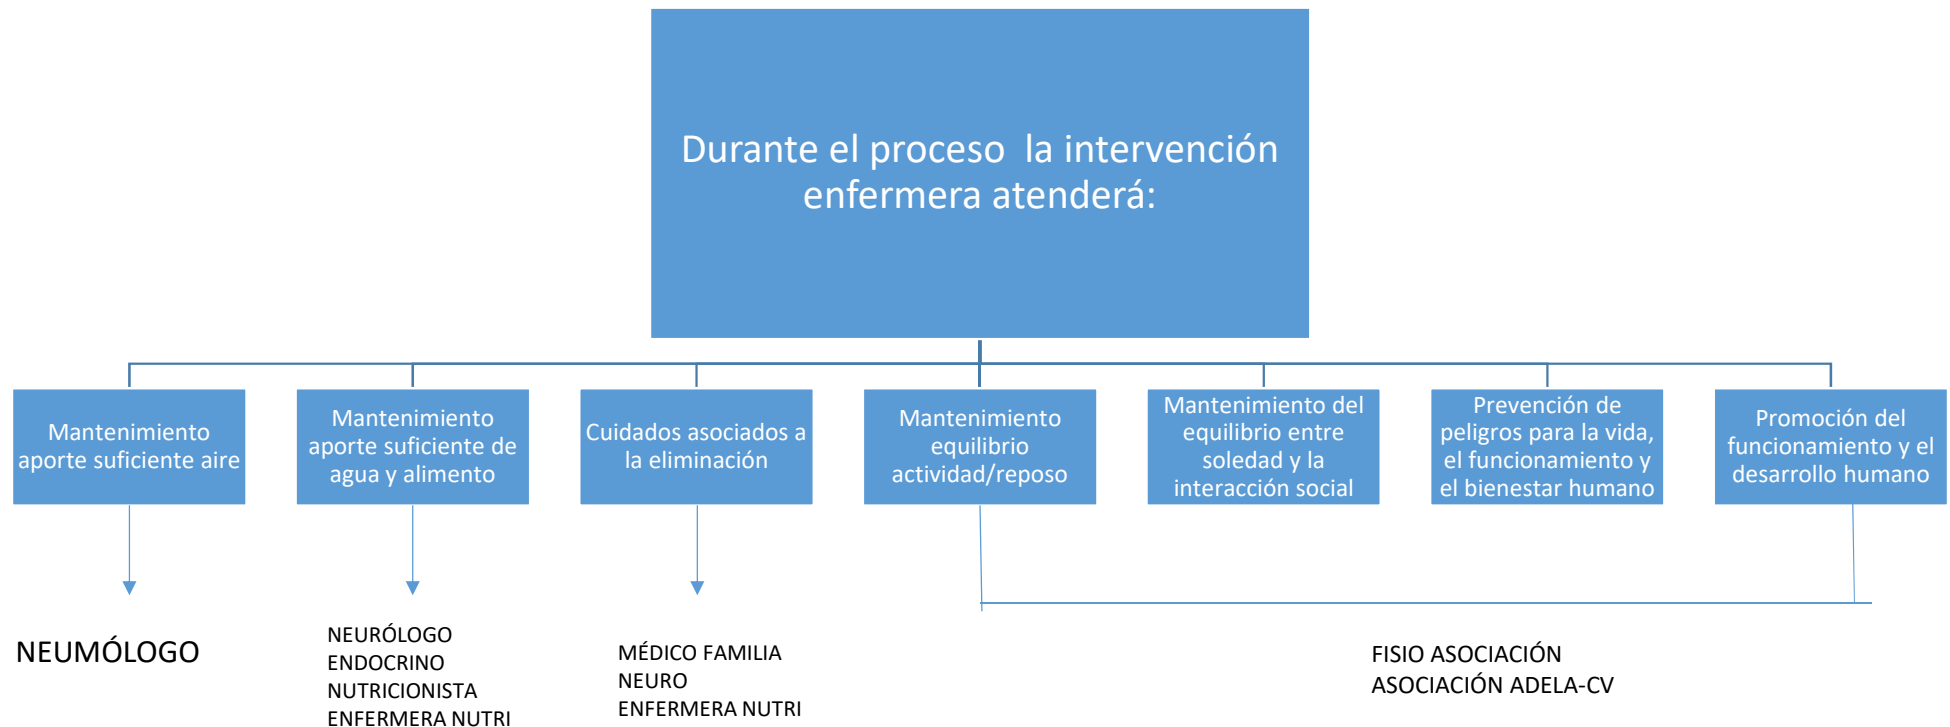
Durante el proceso la intervención enfermera atenderá:

Mantenimiento aporte suficiente aire

Mantenimiento aporte suficiente de agua y alimento

Cuidados asociados a la eliminación

Mantenimiento equilibrio actividad/reposo

Mantenimiento del equilibrio entre soledad y la interacción social

Prevención de peligros para la vida, el funcionamiento y el bienestar humano

Promoción del funcionamiento y el desarrollo humano

NEUMÓLOGO

NEURÓLOGO
ENDOCRINO
NUTRICIONISTA
ENFERMERA NUTRI

MÉDICO FAMILIA
NEURO
ENFERMERA NUTRI

FISIO ASOCIACIÓN
ASOCIACIÓN ADELA-CV